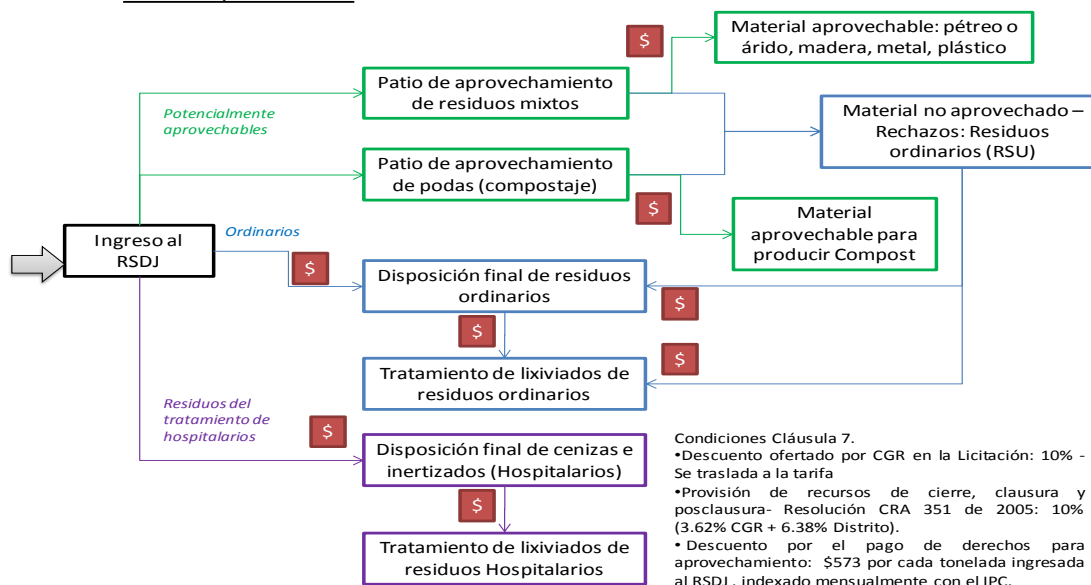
Material aprovechable: pétreo o árido, madera, metal, plástico

$

Patio de aprovechamiento de residuos mixtos

Potencialmente aprovechables

Material no aprovechado – Rechazos: Residuos ordinarios (RSU)

Patio de aprovechamiento de podas (compostaje)

$

Material aprovechable para producir Compost

Ingreso al RSDJ

Ordinarios

$

Disposición final de residuos ordinarios

$

$

$

Tratamiento de lixiviados de residuos ordinarios

Residuos del tratamiento de hospitalarios

$

Disposición final de cenizas e inertizados (Hospitalarios)

$

Tratamiento de lixiviados de residuos Hospitalarios

Condiciones Cláusula 7.
•Descuento ofertado por CGR en la Licitación: 10% - Se traslada a la tarifa
•Provisión de recursos de cierre, clausura y posclausura- Resolución CRA 351 de 2005: 10% (3.62% CGR + 6.38% Distrito).
• Descuento por el pago de derechos para aprovechamiento: $573 por cada tonelada ingresada al RSDJ, indexado mensualmente con el IPC.